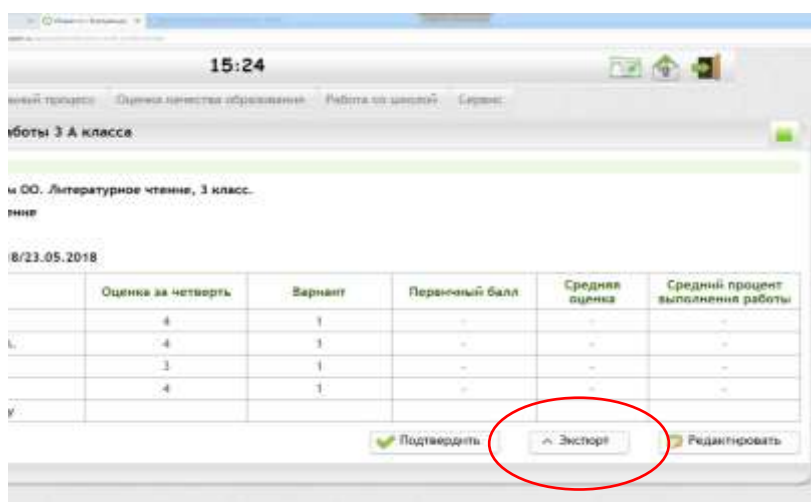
15:24

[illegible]ный процесс | Оценка качества образования | Работа со школой | Сервис

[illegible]боты 3 А класса

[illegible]м ОО. Литературное чтение, 3 класс.
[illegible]ение

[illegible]8/23.05.2018

| | Оценка за четверть | Вариант | Первичный балл | Средняя оценка | Средний процент выполнения работы |
|---|---|---|---|---|---|
| | 4 | 1 | - | - | - |
| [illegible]. | 4 | 1 | - | - | - |
| | 3 | 1 | - | - | - |
| | 4 | 1 | - | - | - |
| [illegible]у | | | | | |

Подтвердить | Экспорт | Редактировать